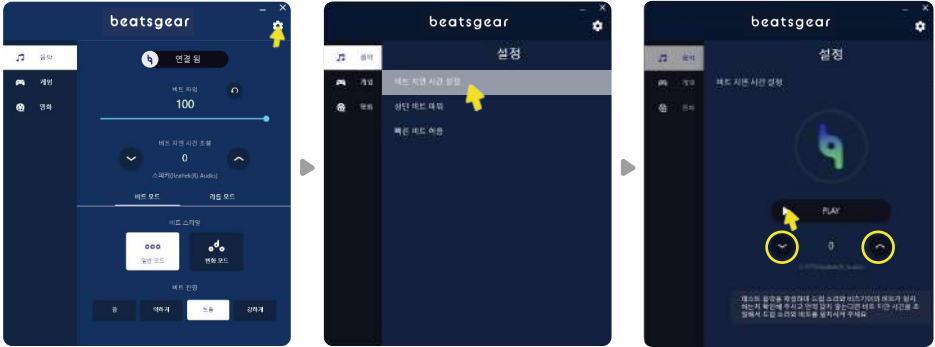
beatsgear

음악
게임
영화

연결 됨

비트 파워
100

비트 지연 시간 조절
0
스피커(Realtek(R) Audio)

비트 모드
게임 모드

비트 스타일
일반 모드
번화 모드

비트 진동
강
약하게
보통
강하게

beatsgear

음악
게임
영화

설정

비트 지연 시간 설정
상단 비트 패턴
빠른 비트 허용

beatsgear

음악
게임
영화

설정

비트 지연 시간 설정

PLAY

0
스피커(Realtek(R) Audio)

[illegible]